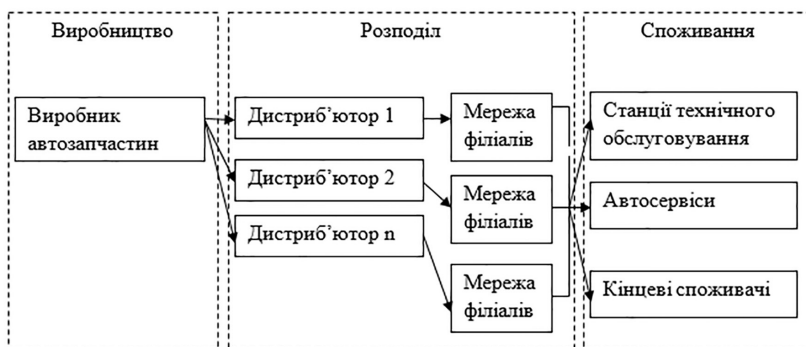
Виробництво

Виробник автозапчастин

Розподіл

Дистриб'ютор 1

Дистриб'ютор 2

Дистриб'ютор n

Мережа філіалів

Мережа філіалів

Мережа філіалів

Споживання

Станції технічного обслуговування

Автосервіси

Кінцеві споживачі